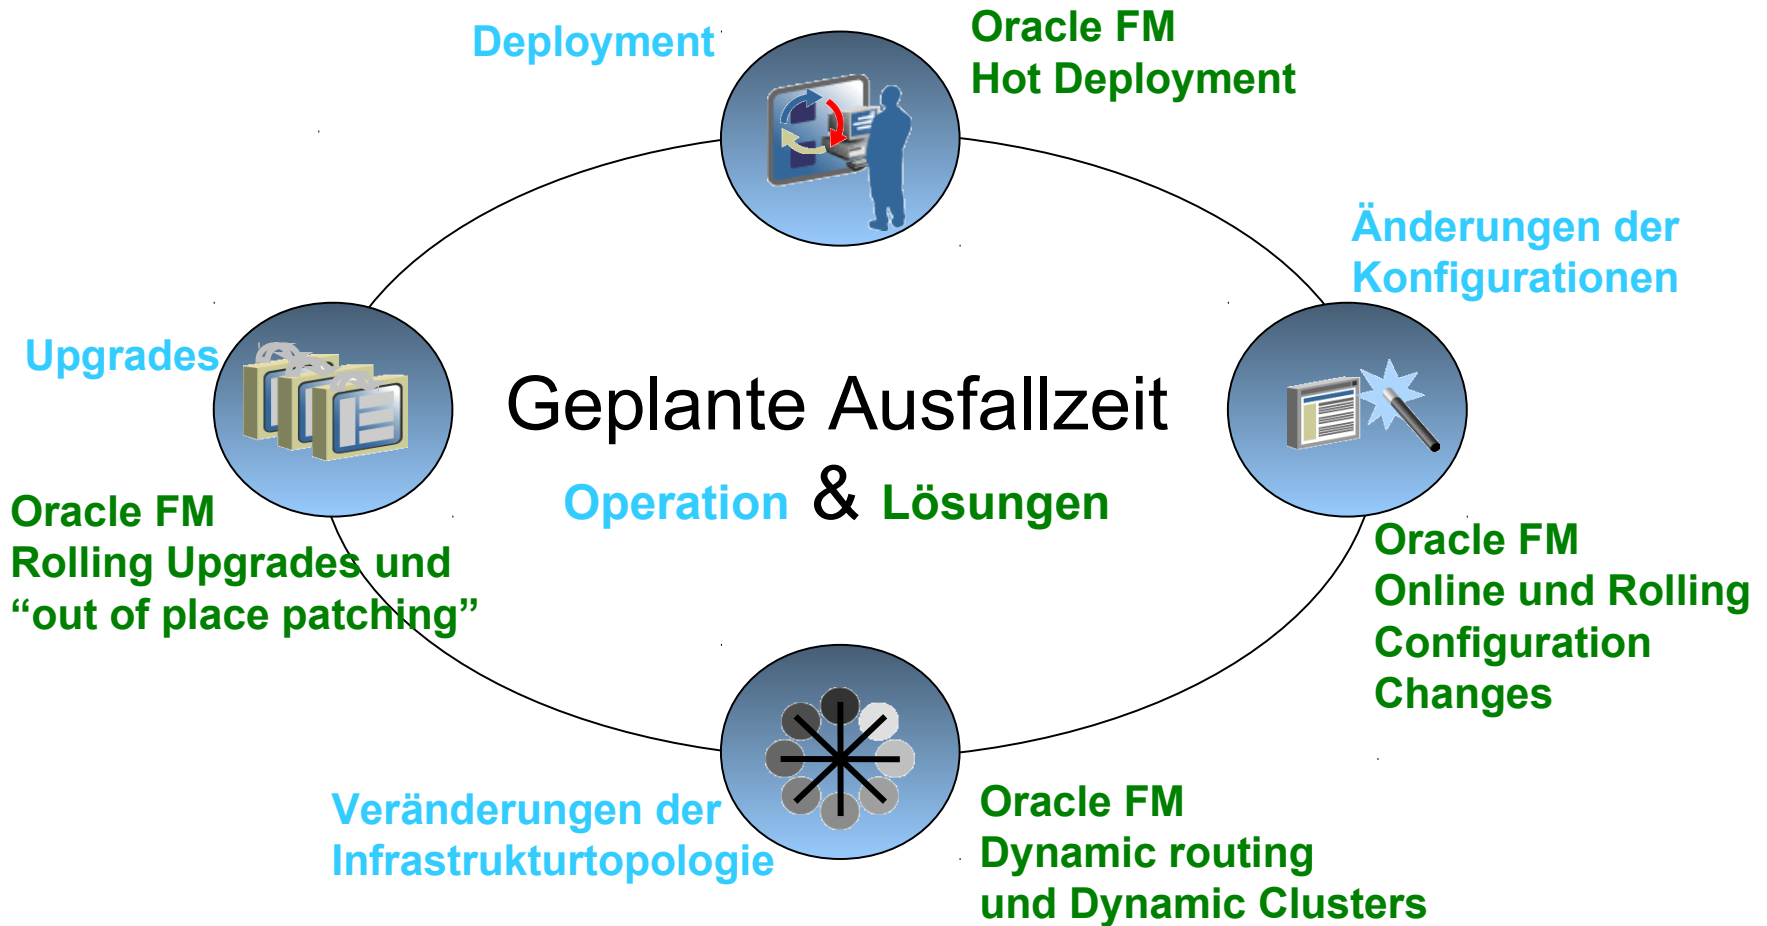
Deployment

Oracle FM
Hot Deployment

Änderungen der
Konfigurationen

Upgrades

Geplante Ausfallzeit

Operation & Lösungen

Oracle FM
Rolling Upgrades und
“out of place patching”

Oracle FM
Online und Rolling
Configuration
Changes

Veränderungen der
Infrastrukturtopologie

Oracle FM
Dynamic routing
und Dynamic Clusters